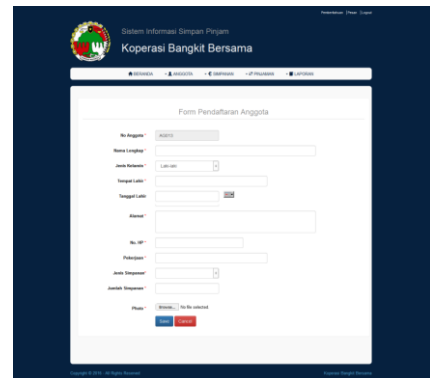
Pemberitahuan Pesan Logout

Sistem Informasi Simpan Pinjam
Koperasi Bangkit Bersama

BERANDA ANGGOTA SIMPANAN PINJAMAN LAPORAN

Form Pendaftaran Anggota

No Anggota * AG0010

Nama Lengkap *

Jenis Kelamin * Laki-laki

Tempat Lahir *

Tanggal Lahir

Alamat *

No. HP *

Pekerjaan *

Jenis Simpanan *

Jumlah Simpanan *

Photo * Browse... No file selected.

Save Cancel

Copyright © 2016 - All Rights Reserved

Koperasi Bangkit Bersama